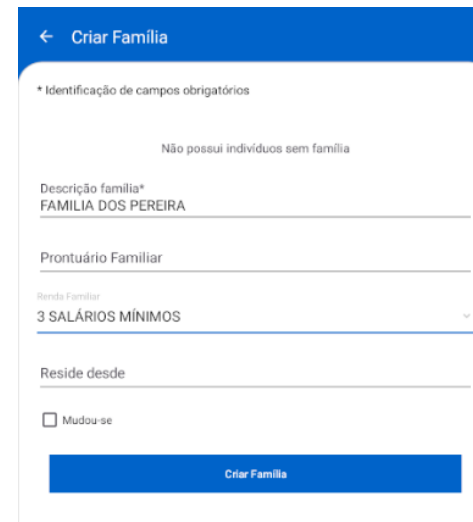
← Criar Família

* Identificação de campos obrigatórios

Não possui indivíduos sem família

Descrição família*
FAMILIA DOS PEREIRA

Prontuário Familiar

Renda Familiar
3 SALÁRIOS MÍNIMOS

Reside desde

Mudou-se

Criar Família